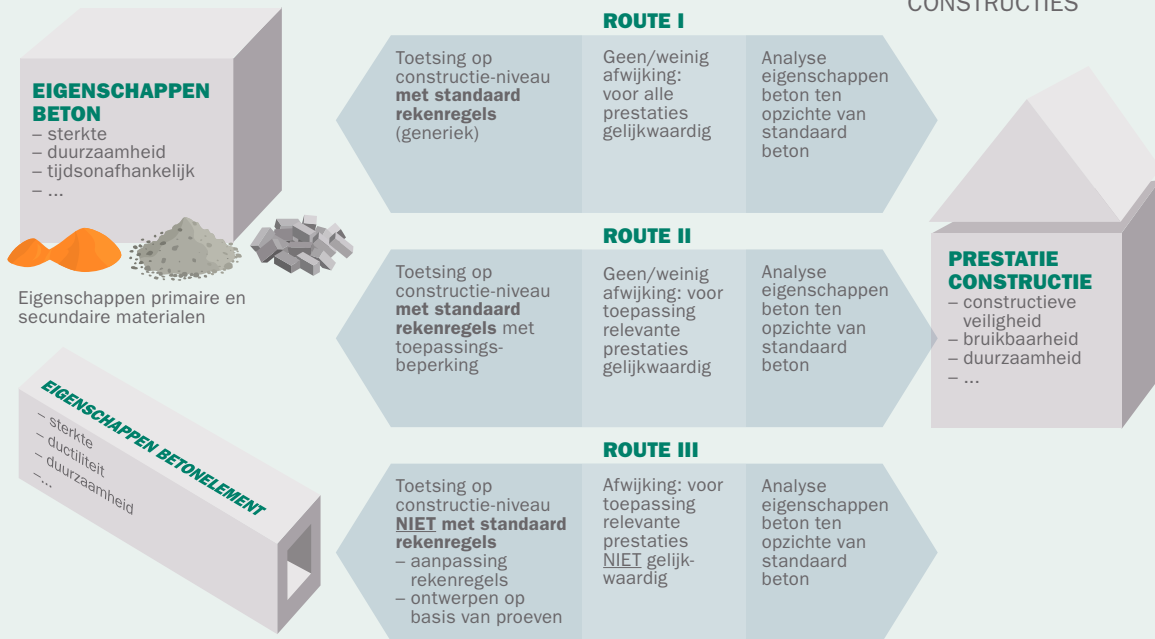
CONSTRUCTIES

EIGENSCHAPPEN BETON
– sterkte
– duurzaamheid
– tijdsonafhankelijk
– ...

Eigenschappen primaire en secundaire materialen

EIGENSCHAPPEN BETONELEMENT
– sterkte
– ductiliteit
– duurzaamheid
– ...

ROUTE I

Toetsing op constructie-niveau **met standaard rekenregels** (generiek)

Geen/weinig afwijking: voor alle prestaties gelijkwaardig

Analyse eigenschappen beton ten opzichte van standaard beton

ROUTE II

Toetsing op constructie-niveau **met standaard rekenregels** met toepassings-beperking

Geen/weinig afwijking: voor toepassing relevante prestaties gelijkwaardig

Analyse eigenschappen beton ten opzichte van standaard beton

ROUTE III

Toetsing op constructie-niveau **NIET met standaard rekenregels**
– aanpassing rekenregels
– ontwerpen op basis van proeven

Afwijking: voor toepassing relevante prestaties NIET gelijkwaardig

Analyse eigenschappen beton ten opzichte van standaard beton

PRESTATIE CONSTRUCTIE
– constructieve veiligheid
– bruikbaarheid
– duurzaamheid
– ...